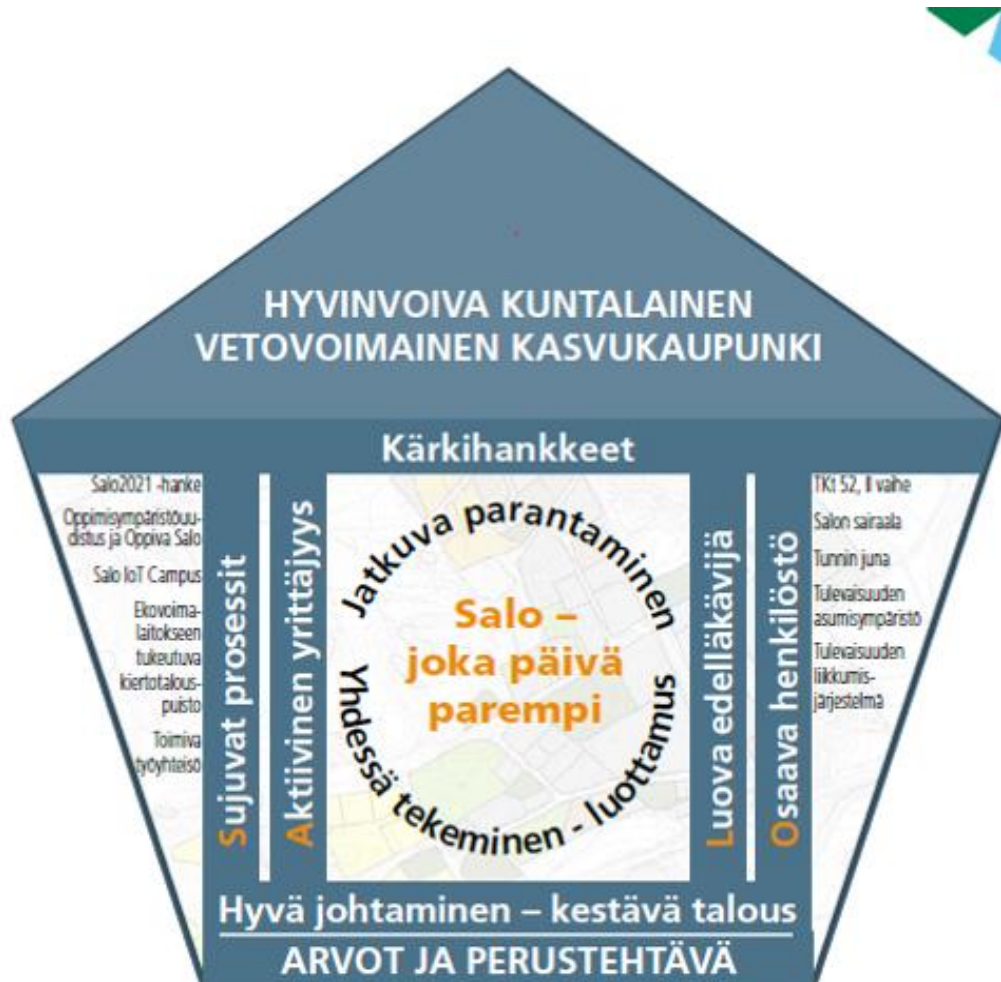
HYVINVOIVA KUNTALAINEN
VETOVOIMAINEN KASVUKAUPUNKI

Kärkihankkeet

Salo2021 -hanke

Oppimisympäristöuudistus ja Oppiva Salo

Salo IoT Campus

Ekovoimalaitokseen tukeutuva kiertotalouspuisto

Toimiva työyhteisö

Sujuvat prosessit

Aktiivinen yrittäjyys

Jatkuva parantaminen

Salo –
joka päivä
parempi

Yhdessä tekeminen - luottamus

Luova edelläkävijä

Osaava henkilöstö

TKt 52, II vaihe

Salon sairaala

Tunnin juna

Tulevaisuuden asumisympäristö

Tulevaisuuden liikkumisjärjestelmä

Hyvä johtaminen – kestävä talous

ARVOT JA PERUSTEHTÄVÄ